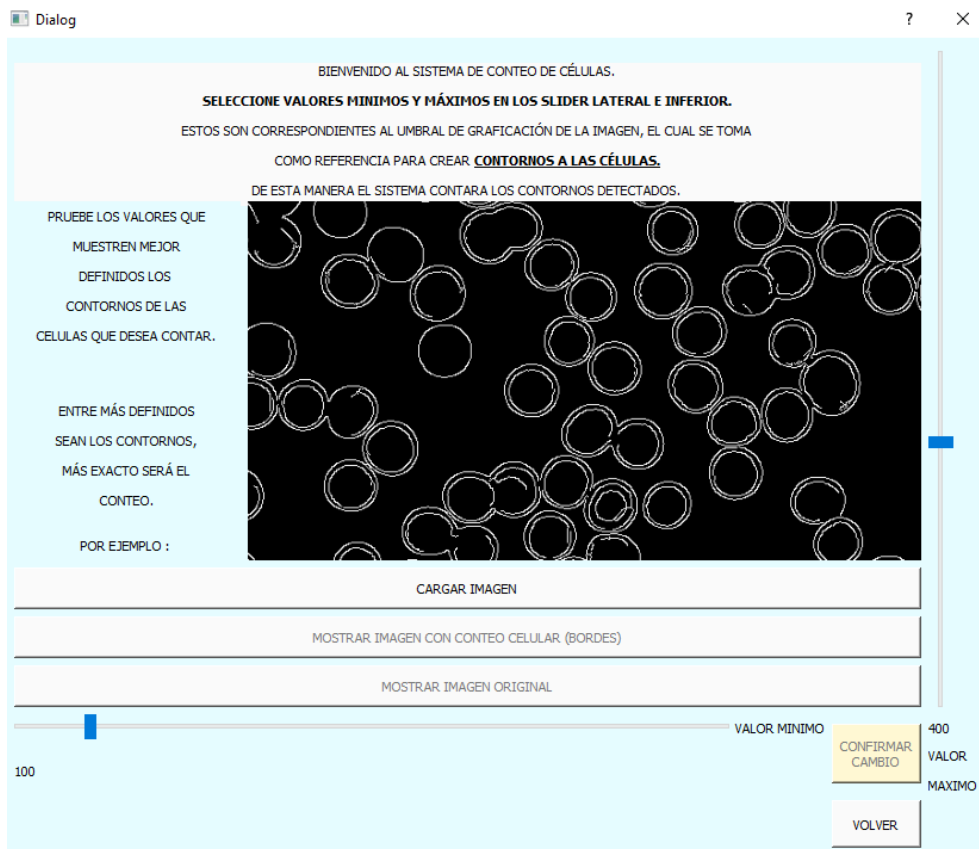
Dialog

?

BIENVENIDO AL SISTEMA DE CONTEO DE CÉLULAS.

**SELECCIONE VALORES MINIMOS Y MÁXIMOS EN LOS SLIDER LATERAL E INFERIOR.**

ESTOS SON CORRESPONDIENTES AL UMBRAL DE GRAFICACIÓN DE LA IMAGEN, EL CUAL SE TOMA

COMO REFERENCIA PARA CREAR **CONTORNOS A LAS CÉLULAS.**

DE ESTA MANERA EL SISTEMA CONTARA LOS CONTORNOS DETECTADOS.

PRUEBE LOS VALORES QUE MUESTREN MEJOR DEFINIDOS LOS CONTORNOS DE LAS CELULAS QUE DESEA CONTAR.

ENTRE MÁS DEFINIDOS SEAN LOS CONTORNOS, MÁS EXACTO SERÁ EL CONTEO.

POR EJEMPLO :

CARGAR IMAGEN

MOSTRAR IMAGEN CON CONTEO CELULAR (BORDES)

MOSTRAR IMAGEN ORIGINAL

VALOR MINIMO

100

CONFIRMAR CAMBIO

400

VALOR MAXIMO

VOLVER